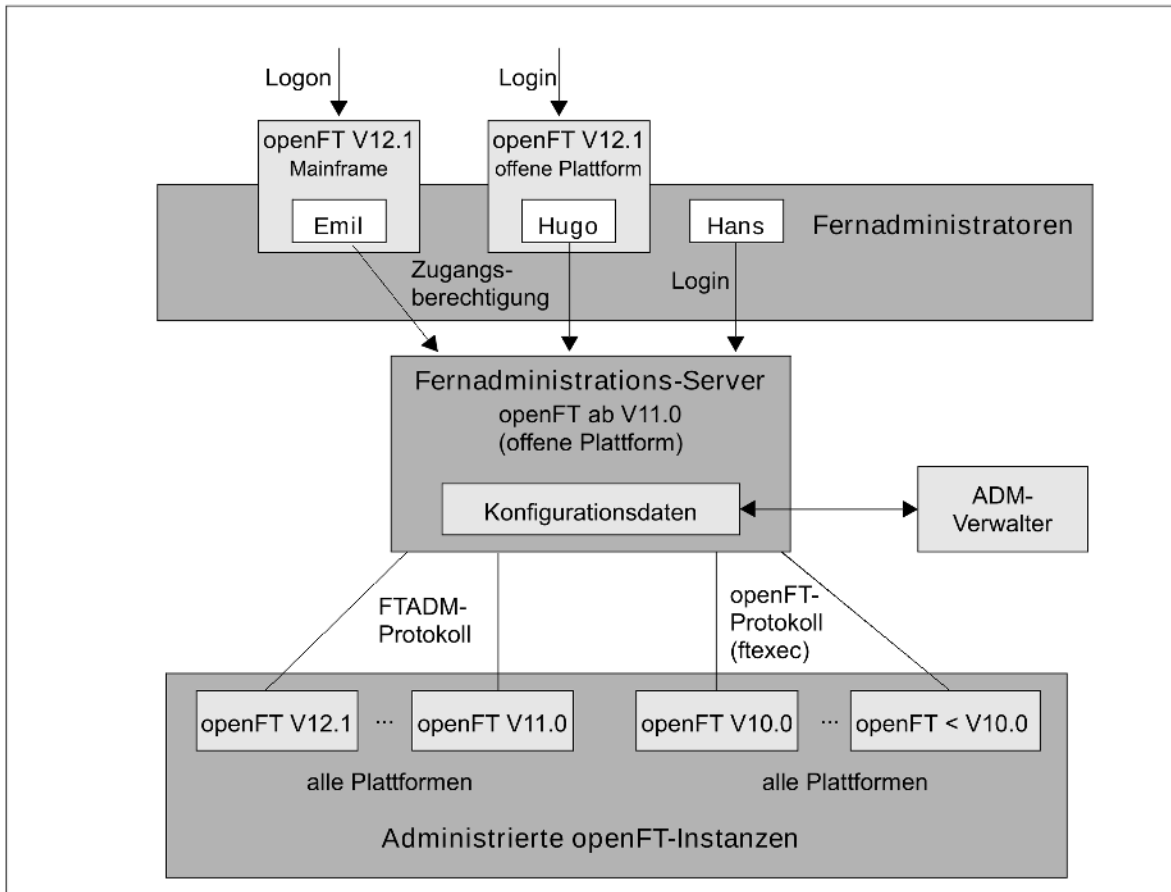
Logon

Login

openFT V12.1
Mainframe

openFT V12.1
offene Plattform

Emil

Hugo

Hans

Fernadministratoren

Zugangsberechtigung

Login

Fernadministrations-Server
openFT ab V11.0
(offene Plattform)

Konfigurationsdaten

ADM-Verwalter

FTADM-Protokoll

openFT-Protokoll
(ftexec)

openFT V12.1 ... openFT V11.0

openFT V10.0 ... openFT < V10.0

alle Plattformen

alle Plattformen

Administrierte openFT-Instanzen